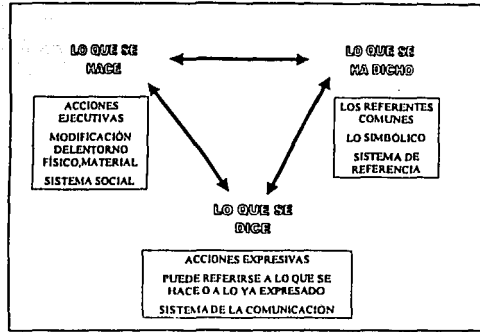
LO QUE SE HACE

LO QUE SE HA DICHO

ACCIONES EJECUTIVAS
MODIFICACIÓN DELENTORNO FÍSICO,MATERIAL
SISTEMA SOCIAL

LOS REFERENTES COMUNES
LO SIMBÓLICO
SISTEMA DE REFERENCIA

LO QUE SE DICE

ACCIONES EXPRESIVAS
PUEDE REFERIRSE A LO QUE SE HACE O A LO YA EXPRESADO
SISTEMA DE LA COMUNICACION